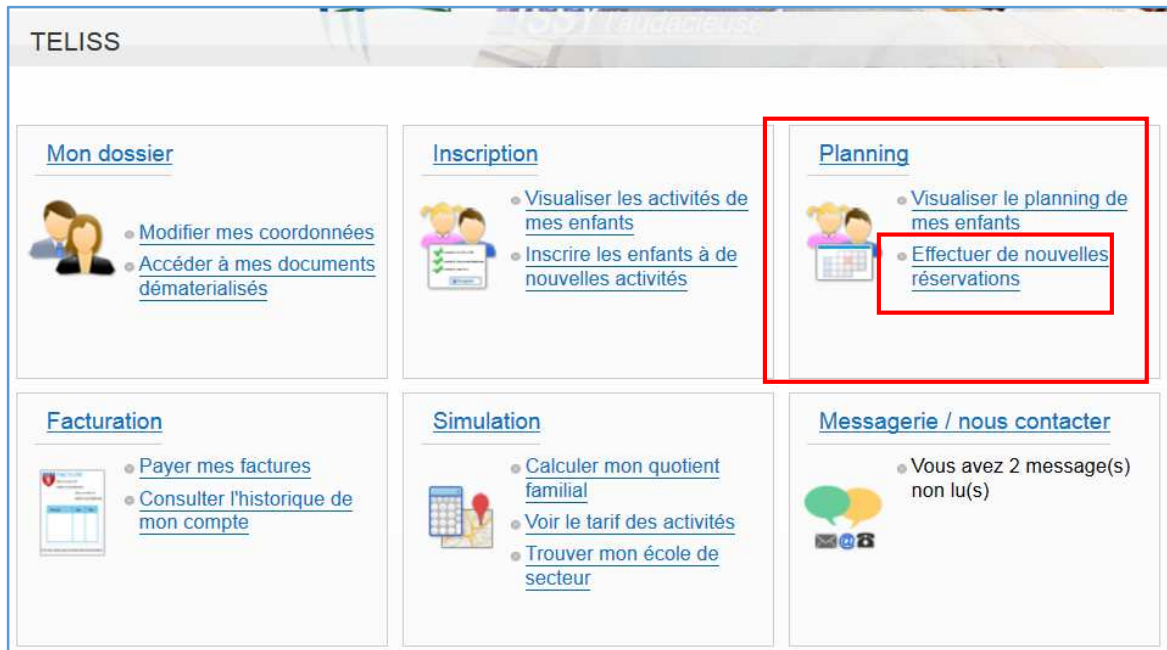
TELISS

Mon dossier

Modifier mes coordonnées
Accéder à mes documents dématerialisés

Inscription

Visualiser les activités de mes enfants
Inscrire les enfants à de nouvelles activités

Planning

Visualiser le planning de mes enfants
Effectuer de nouvelles réservations

Facturation

Payer mes factures
Consulter l'historique de mon compte

Simulation

Calculer mon quotient familial
Voir le tarif des activités
Trouver mon école de secteur

Messagerie / nous contacter

Vous avez 2 message(s) non lu(s)